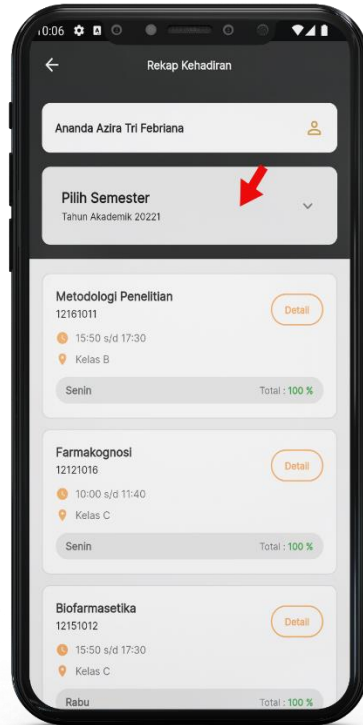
10:06

Rekap Kehadiran

Ananda Azira Tri Febriana

Pilih Semester
Tahun Akademik 20221

Metodologi Penelitian
12161011
15:50 s/d 17:30
Kelas B
Detail
Senin
Total : 100 %

Farmakognosi
12121016
10:00 s/d 11:40
Kelas C
Detail
Senin
Total : 100 %

Biofarmasetika
12151012
15:50 s/d 17:30
Kelas C
Detail
Rabu
Total : 100 %